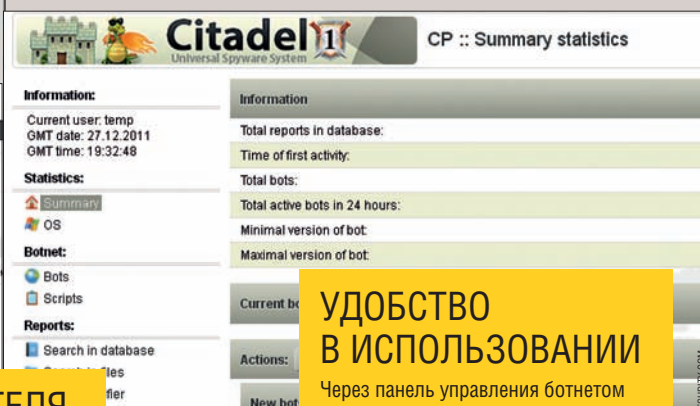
Citadel 1
Universal Spyware System

CP :: Summary statistics

Information:
Current user: temp
GMT date: 27.12.2011
GMT time: 19:32:48

Statistics:
Summary
OS

Botnet:
Bots
Scripts

Reports:
Search in database
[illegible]les
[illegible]fier

Information

Total reports in database:
Time of first activity:
Total bots:
Total active bots in 24 hours:
Minimal version of bot:
Maximal version of bot:

Current bo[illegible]

Actions:

New bot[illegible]

УДОБСТВО В ИСПОЛЬЗОВАНИИ
Через панель управления ботнетом

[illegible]ТЕЛЯ